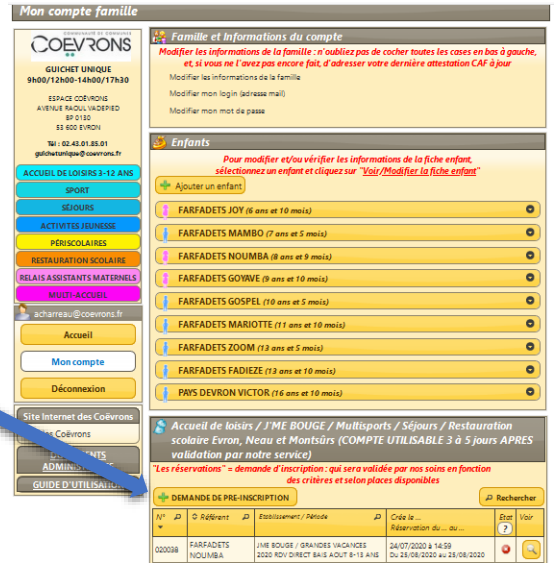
Mon compte famille

COËVRONS

GUICHET UNIQUE
9h00/12h00-14h00/17h30

ESPACE COËVRONS
AVENUE RAOUL VADEPIED
BP 0130
53 600 EVRON

Tél : 02.43.01.85.01
guichetunique@coevrons.fr

ACCUEIL DE LOISIRS 3-12 ANS
SPORT
SÉJOURS
ACTIVITES JEUNESSE
PÉRISCOLAIRES
RESTAURATION SCOLAIRE
RELAIS ASSISTANTS MATERNELS
MULTI-ACCUEIL

acharreau@coevrons.fr

Accueil
Mon compte
Déconnexion

Site Internet des Coëvrons
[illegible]s Coëvrons
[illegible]ENTS ADMINIS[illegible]
GUIDE D'UTILISATION

Famille et informations du compte
Modifier les informations de la famille : n'oubliez pas de cocher toutes les cases en bas à gauche, et, si vous ne l'avez pas encore fait, d'adresser votre dernière attestation CAF à jour
Modifier les informations de la famille
Modifier mon login (adresse mail)
Modifier mon mot de passe

Enfants
Pour modifier et/ou vérifier les informations de la fiche enfant, sélectionnez un enfant et cliquez sur "Voir/Modifier la fiche enfant"
Ajouter un enfant
FARFADETS JOY (6 ans et 10 mois)
FARFADETS MAMBO (7 ans et 5 mois)
FARFADETS NOUMBA (8 ans et 9 mois)
FARFADETS GOYAVE (9 ans et 10 mois)
FARFADETS GOSPEL (10 ans et 5 mois)
FARFADETS MARIOTTE (11 ans et 10 mois)
FARFADETS ZOOM (13 ans et 5 mois)
FARFADETS FADIEZE (13 ans et 10 mois)
PAYS DEVRON VICTOR (16 ans et 10 mois)

Accueil de loisirs / J'ME BOUGE / Multisports / Séjours / Restauration scolaire Evron, Neau et Montsûrs (COMPTE UTILISABLE 3 à 5 jours APRES validation par notre service)
"Les réservations" = demande d'inscription : qui sera validée par nos soins en fonction des critères et selon places disponibles
DEMANDE DE PRE-INSCRIPTION
Rechercher

| N° | Référent | Etablissement / Période | Créé le ... Réservation du ... au ... | Etat | Voir |
|---|---|---|---|---|---|
| 020038 | FARFADETS NOUMBA | J'ME BOUGE / GRANDES VACANCES 2020 RDV DIRECT BAIS AOUT 8-13 ANS | 24/07/2020 à 14:59 Du 25/08/2020 au 25/08/2020 | | |